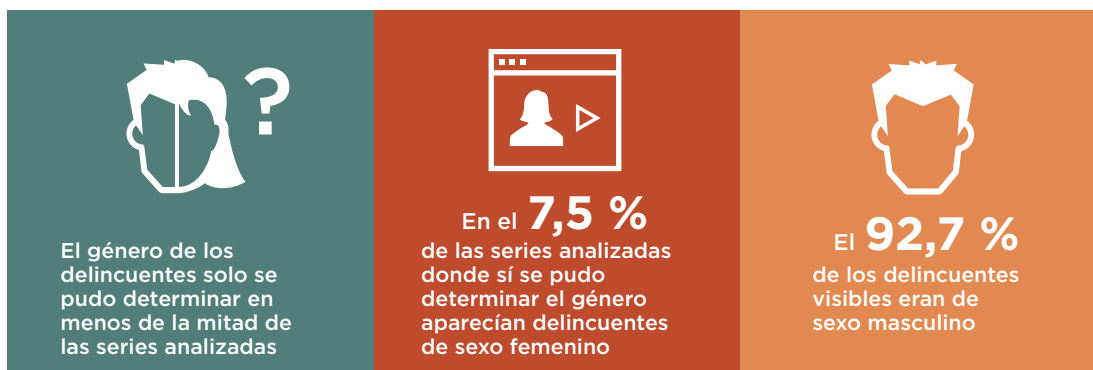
?

El género de los delincuentes solo se pudo determinar en menos de la mitad de las series analizadas

En el 7,5 %
de las series analizadas donde sí se pudo determinar el género aparecían delincuentes de sexo femenino

El 92,7 %
de los delincuentes visibles eran de sexo masculino